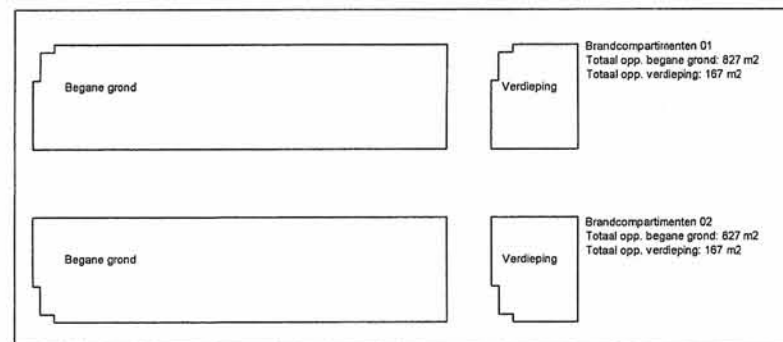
Begane grond

Verdieping

Brandcompartimenten 01
Totaal opp. begane grond: 827 m2
Totaal opp. verdieping: 167 m2

Begane grond

Verdieping

Brandcompartimenten 02
Totaal opp. begane grond: 827 m2
Totaal opp. verdieping: 167 m2